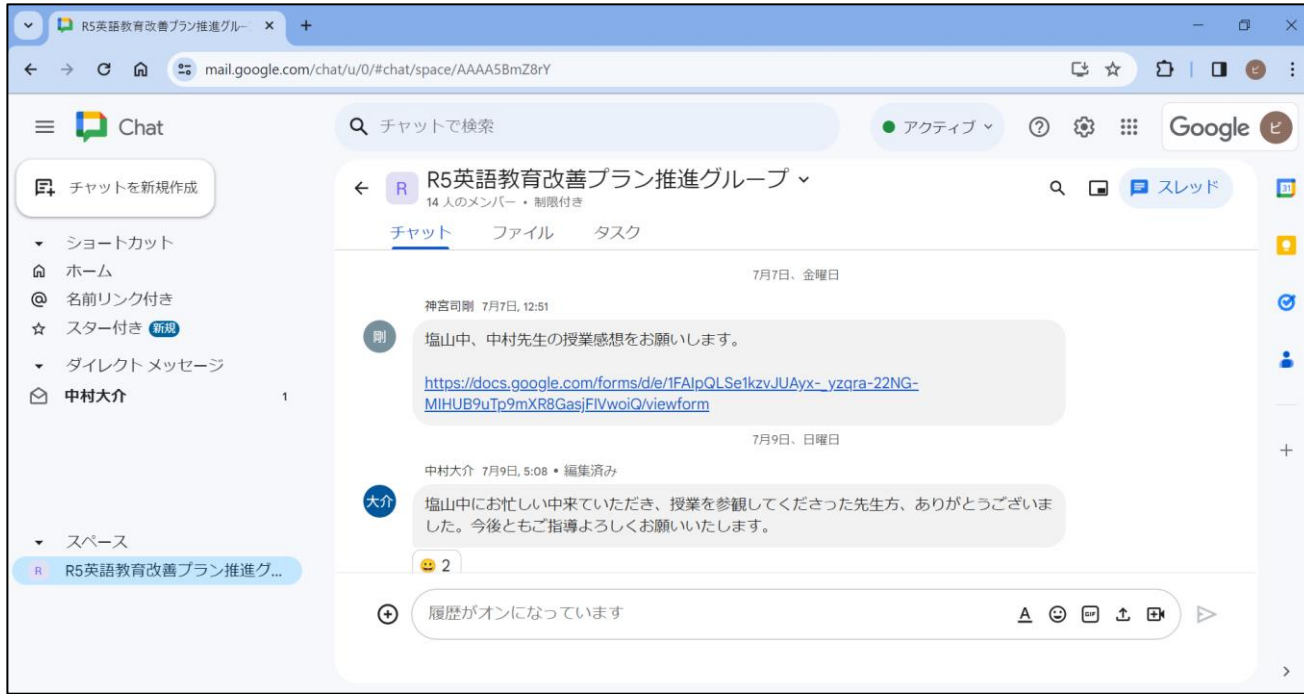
R5英語教育改善プラン推進グルー ×
+
mail.google.com/chat/u/0/#chat/space/AAAA5BmZ8rY

Chat
チャットで検索
● アクティブ
Google

チャットを新規作成
ショートカット
ホーム
名前リンク付き
スター付き 新規
ダイレクト メッセージ
中村大介 1
スペース
R R5英語教育改善プラン推進グ...

R R5英語教育改善プラン推進グループ
14 人のメンバー • 制限付き
スレッド
チャット ファイル タスク

7月7日、金曜日
神宮司剛 7月7日, 12:51
剛
塩山中、中村先生の授業感想をお願いします。

https://docs.google.com/forms/d/e/1FAIpQLSe1kzvJUAyx-_yzqra-22NG-MIHUB9uTp9mXR8GasjFIVwoiQ/viewform

7月9日、日曜日
中村大介 7月9日, 5:08 • 編集済み
大介
塩山中にお忙しい中来ていただき、授業を参観してくださった先生方、ありがとうございました。今後ともご指導よろしくお願いいたします。
😀 2

履歴がオンになっています